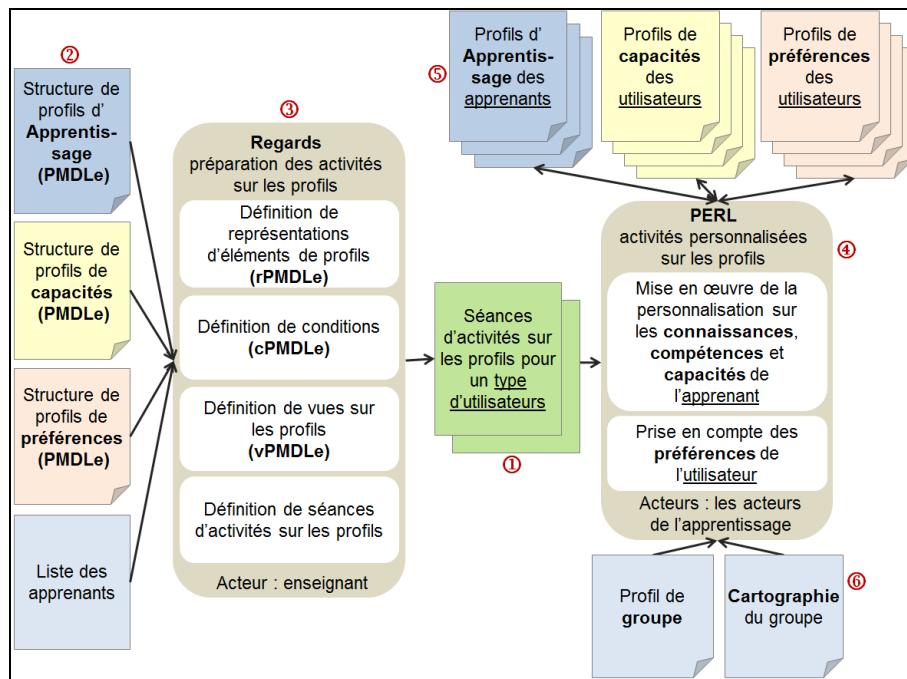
②

Structure de profils d' **Apprentissage** **(PMDLe)**

Structure de profils de **capacités** **(PMDLe)**

Structure de profils de **préférences** **(PMDLe)**

Liste des apprenants

③

**Regards** préparation des activités sur les profils

Définition de représentations d'éléments de profils **(rPMDLe)**

Définition de conditions **(cPMDLe)**

Définition de vues sur les profils **(vPMDLe)**

Définition de séances d'activités sur les profils

Acteur : enseignant

Séances d'activités sur les profils pour un type d'utilisateurs

①

⑤

Profils d' **Apprentissage** des apprenants

Profils de **capacités** des utilisateurs

Profils de **préférences** des utilisateurs

**PERL** activités personnalisées sur les profils

④

Mise en œuvre de la personnalisation sur les **connaissances**, **compétences** et **capacités** de l'apprenant

Prise en compte des **préférences** de l'utilisateur

Acteurs : les acteurs de l'apprentissage

Profil de **groupe**

**Cartographie** du groupe

⑥